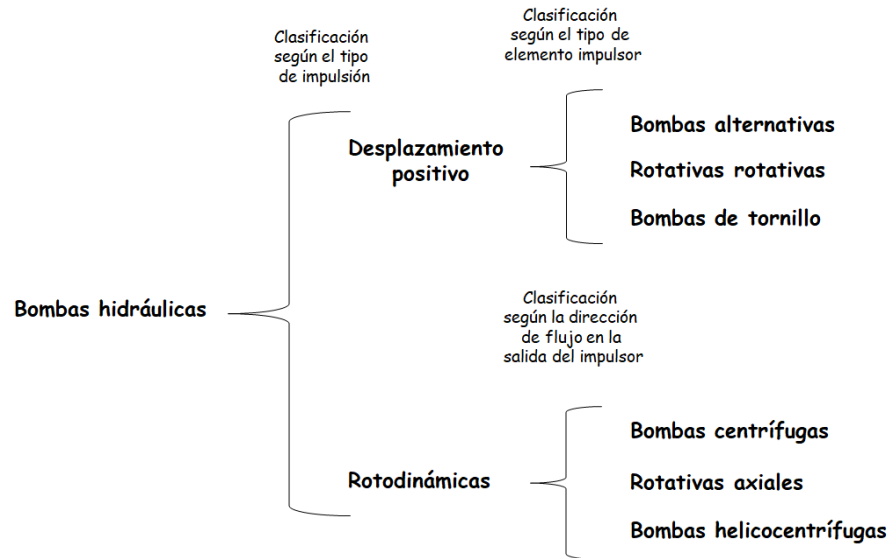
Clasificación según el tipo de impulsión

Clasificación según el tipo de elemento impulsor

Bombas hidráulicas

Desplazamiento positivo

Bombas alternativas

Rotativas rotativas

Bombas de tornillo

Clasificación según la dirección de flujo en la salida del impulsor

Rotodinámicas

Bombas centrífugas

Rotativas axiales

Bombas helicocentrífugas